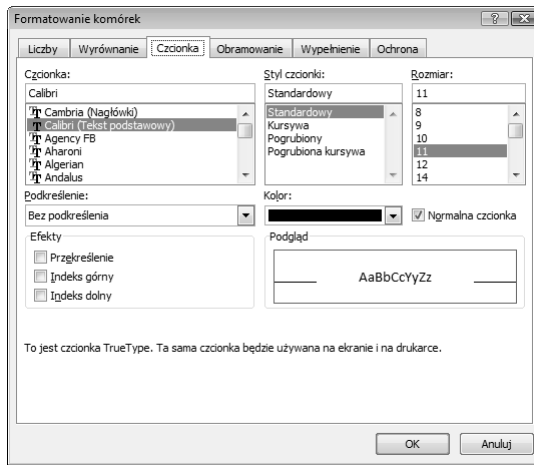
Formatowanie komórek

?

Liczby | Wyrównanie | Czcionka | Obramowanie | Wypełnienie | Ochrona

Czcionka:
Calibri
Cambria (Nagłówki)
Calibri (Tekst podstawowy)
Agency FB
Aharoni
Algerian
Andalus

Styl czcionki:
Standardowy
Standardowy
Kursywa
Pogrubiony
Pogrubiona kursywa

Rozmiar:
11
8
9
10
11
12
14

Podkreślenie:
Bez podkreślenia

Kolor:

Normalna czcionka

Efekty
Przekreślenie
Indeks górny
Indeks dolny

Podgląd
AaBbCcYyZz

To jest czcionka TrueType. Ta sama czcionka będzie używana na ekranie i na drukarce.

OK
Anuluj